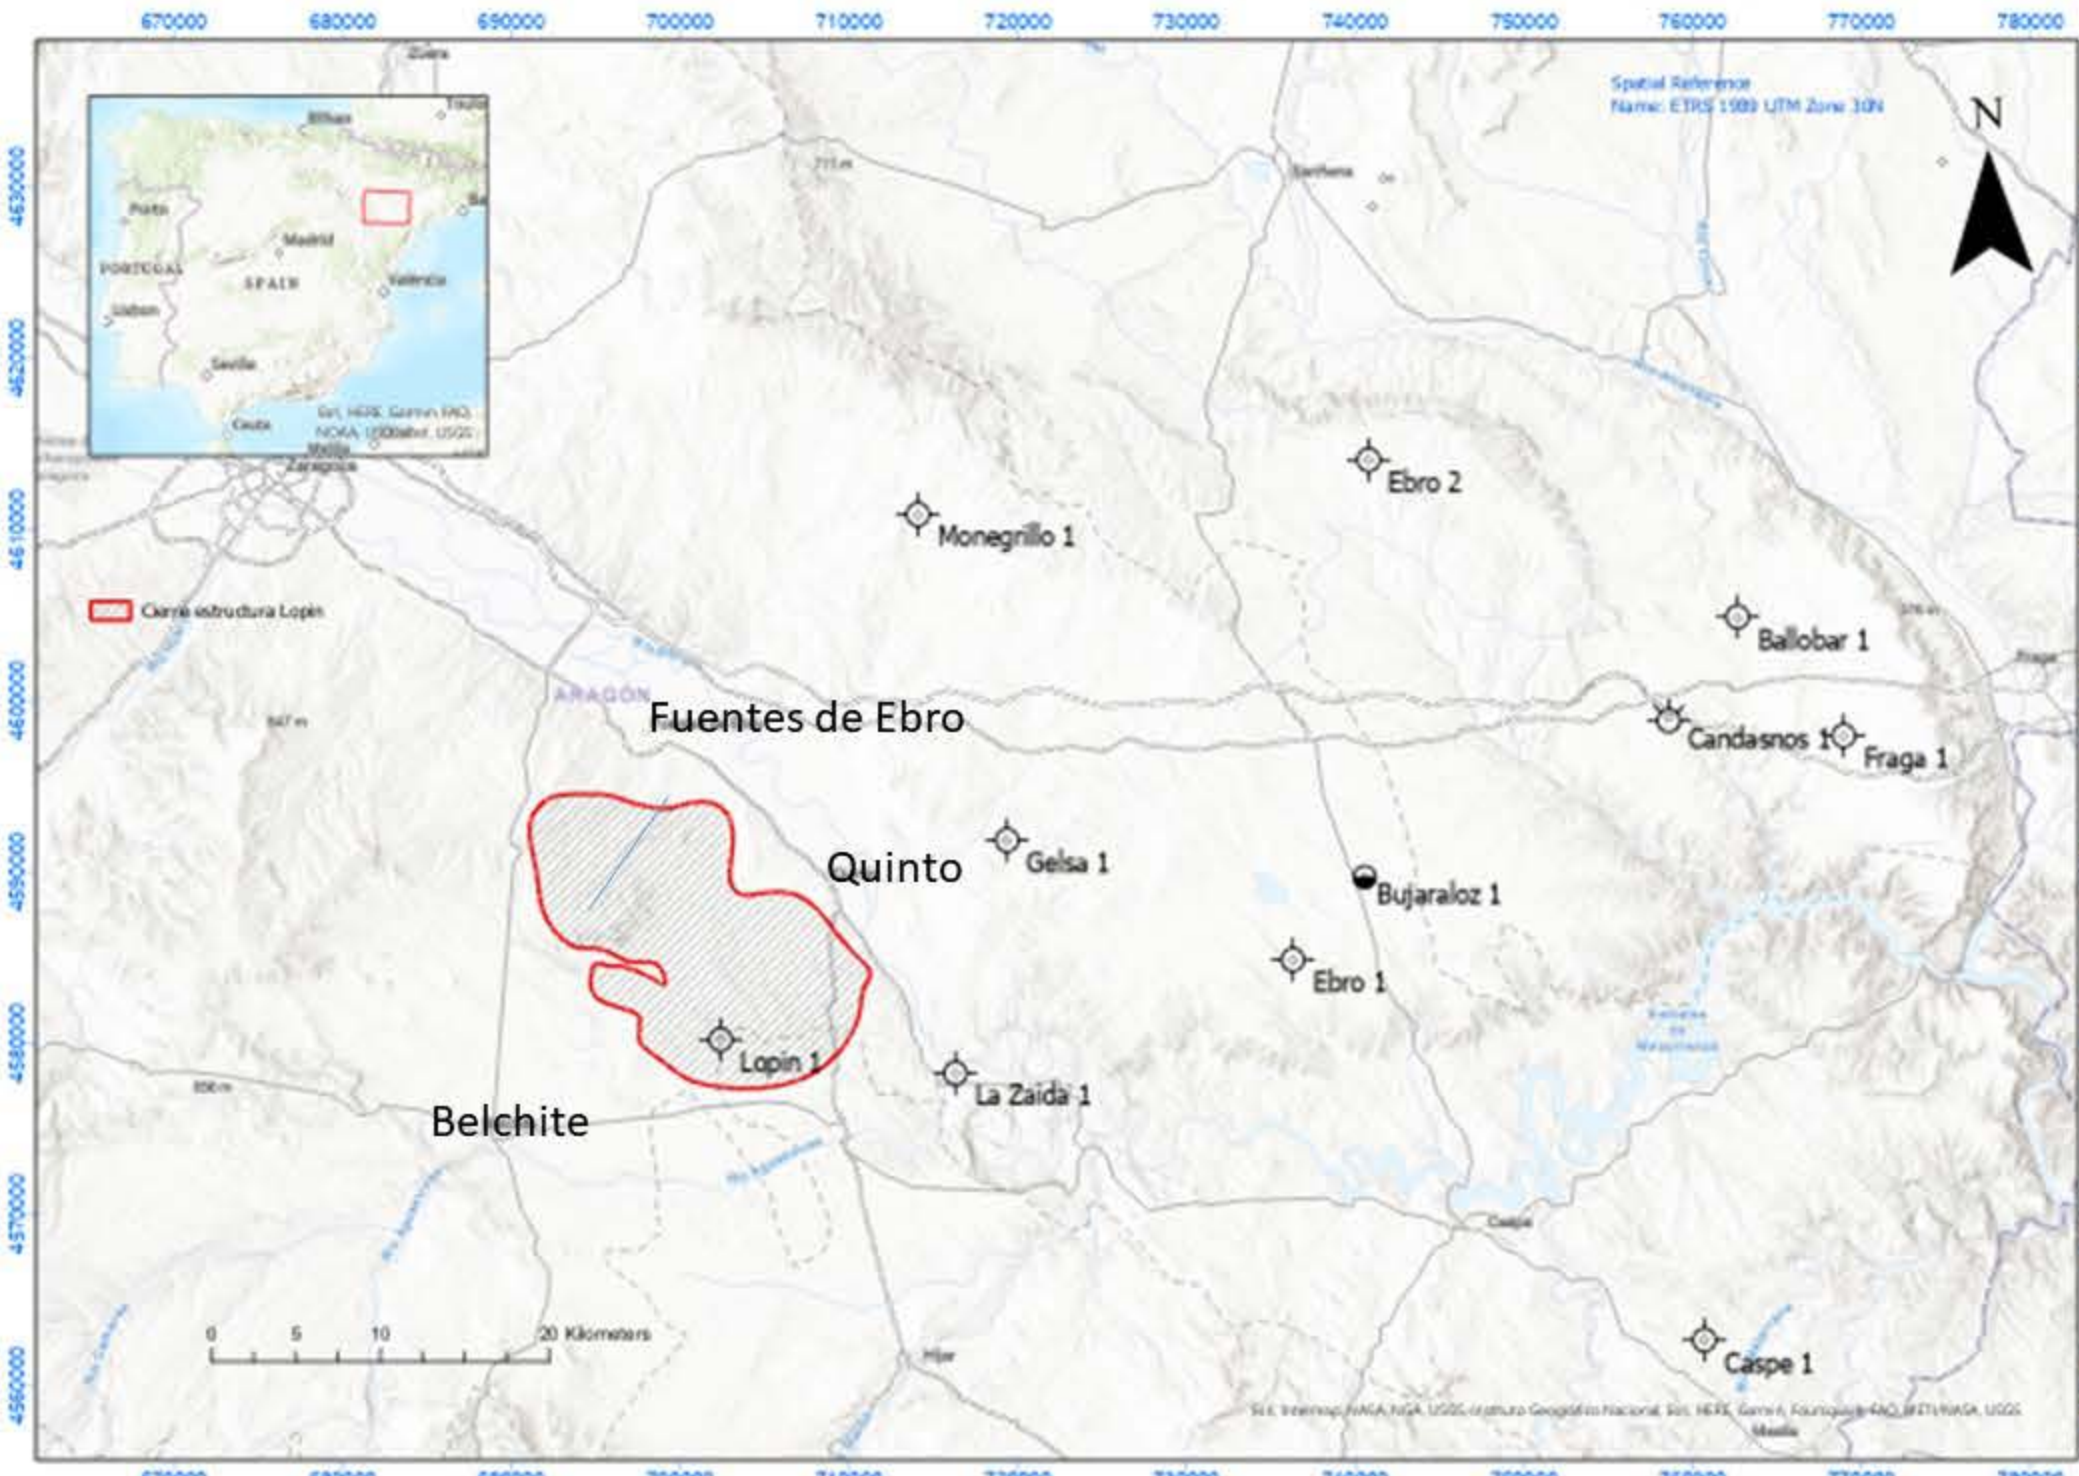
670000 680000 690000 700000 710000 720000 730000 740000 750000 760000 770000 780000

Spatial Reference
Name: ETRS 1989 UTM Zone 30N

N

Bilbao
Porto
Madrid
PORTUGAL
SPAIN
Valencia
Lisbon
Seville
Ceuta
Melilla
Esri, HERE, Garmin, FAO, NOAA, USGS

4630000
4620000
4610000
4600000
4590000
4580000
4570000
4560000

Zaragoza

Cierre estructura Lopin

ARAGÓN

Ebro 2
Monegrillo 1
Ballobar 1
Fuentes de Ebro
Candasnos 1
Fraga 1
Quinto
Gelsa 1
Bujaraloz 1
Ebro 1
Lopin 1
La Zaida 1
Belchite
Caspe
Caspe 1
Híjar

0 5 10 20 Kilometers

Esri, Intermap, NASA, NGA, USGS, Instituto Geográfico Nacional, Esri, HERE, Garmin, Foursquare, FAO, METI/NASA, USGS